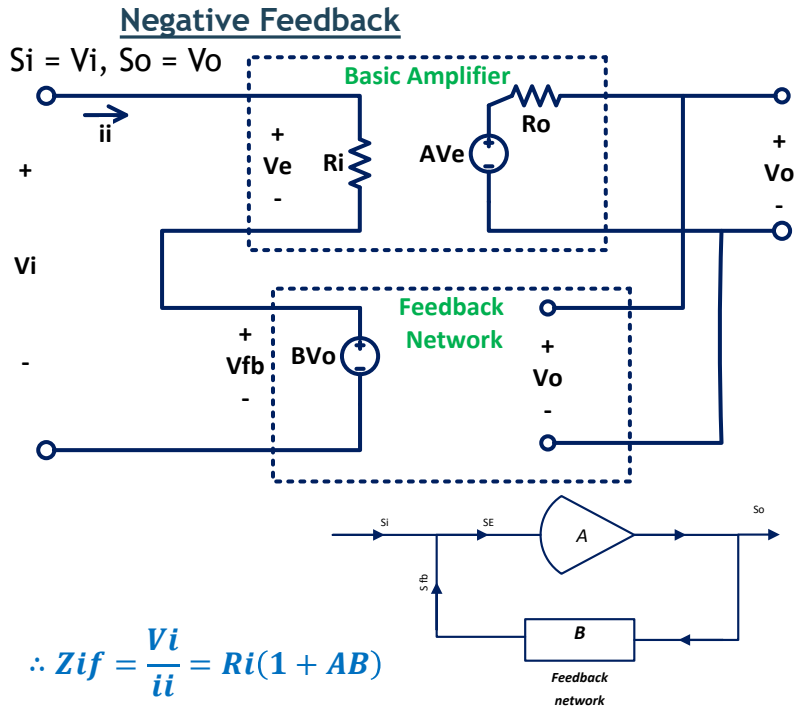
Negative Feedback

Si = Vi, So = Vo

Basic Amplifier

ii

+
Ve
-

Ri

AVe

Ro

+
Vo
-

+

Vi

-

Feedback Network

+
Vfb
-

BVo

+
Vo
-

Si

SE

A

So

S fb

B

Feedback network

$\therefore Zif = \frac{Vi}{ii} = Ri(1 + AB)$